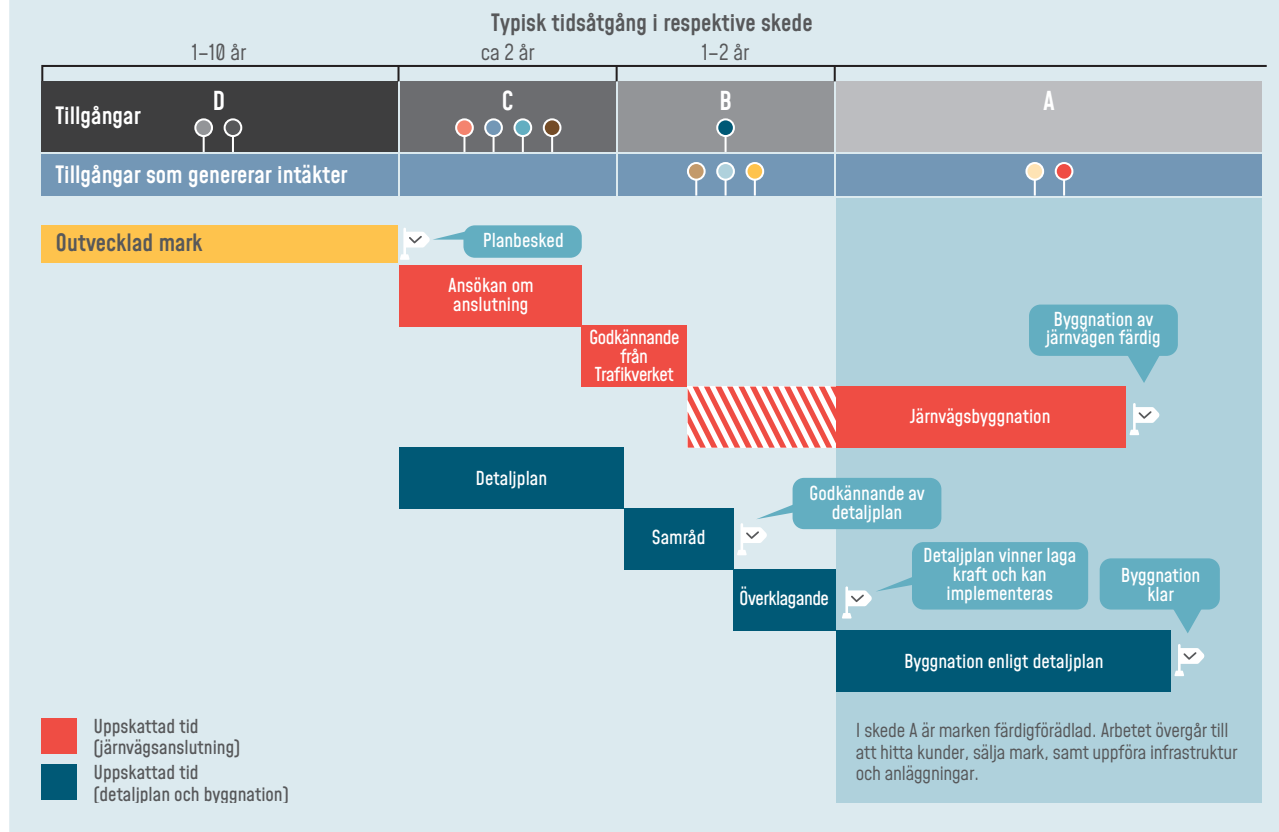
Typisk tidsåtgång i respektive skede

1–10 år

ca 2 år

1–2 år

Tillgångar

D

C

B

A

Tillgångar som genererar intäkter

Outvecklad mark

Planbesked

Ansökan om anslutning

Godkännande från Trafikverket

Byggnation av järnvägen färdig

Järnvägsbyggnation

Detaljplan

Godkännande av detaljplan

Samråd

Detaljplan vinner laga kraft och kan implementeras

Byggnation klar

Överklagande

Byggnation enligt detaljplan

Uppskattad tid (järnvägsanslutning)

Uppskattad tid (detaljplan och byggnation)

I skede A är marken färdigförädlad. Arbetet övergår till att hitta kunder, sälja mark, samt uppföra infrastruktur och anläggningar.